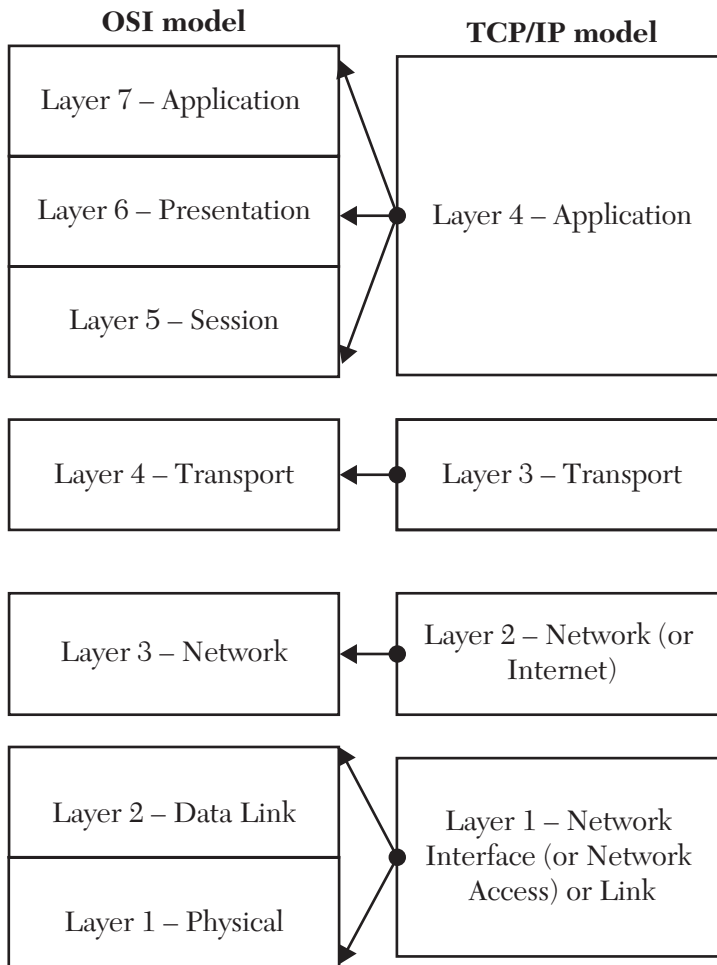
OSI model

TCP/IP model

Layer 7 – Application

Layer 6 – Presentation

Layer 5 – Session

Layer 4 – Application

Layer 4 – Transport

Layer 3 – Transport

Layer 3 – Network

Layer 2 – Network (or Internet)

Layer 2 – Data Link

Layer 1 – Physical

Layer 1 – Network Interface (or Network Access) or Link